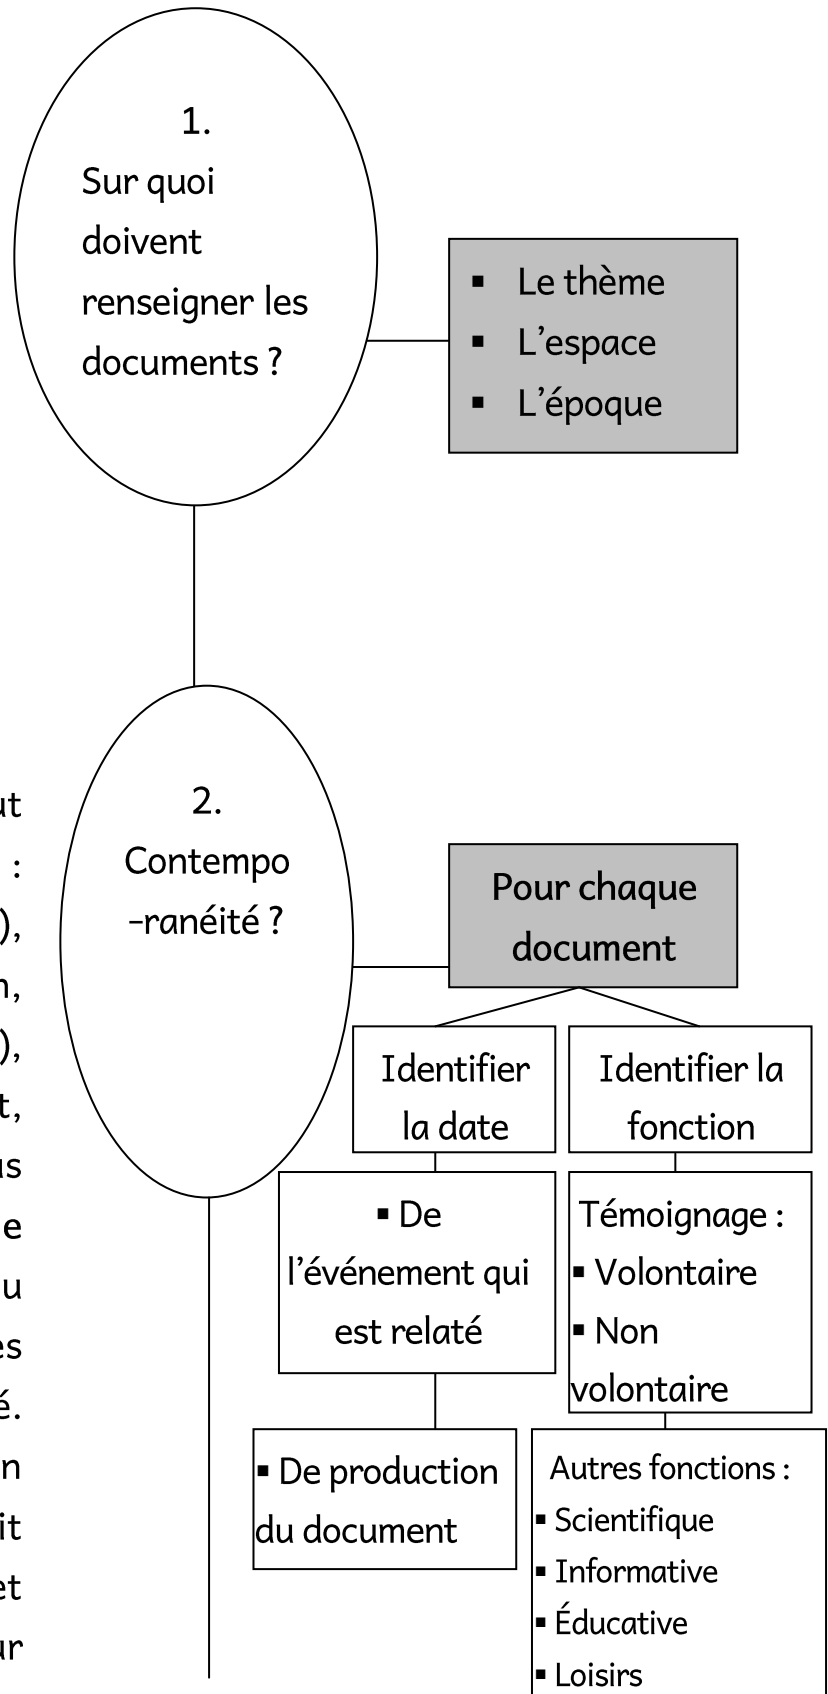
1.
Sur quoi doivent renseigner les documents ?

- Le thème
- L'espace
- L'époque

ut
:
),
n,
),
t,
us
e
u
es
é.
n
it
et
ır

2.
Contempo-ranéité ?

Pour chaque document

Identifier la date

Identifier la fonction

- De l'événement qui est relaté

- De production du document

Témoignage :
- Volontaire
- Non volontaire

Autres fonctions :
- Scientifique
- Informative
- Éducative
- Loisirs